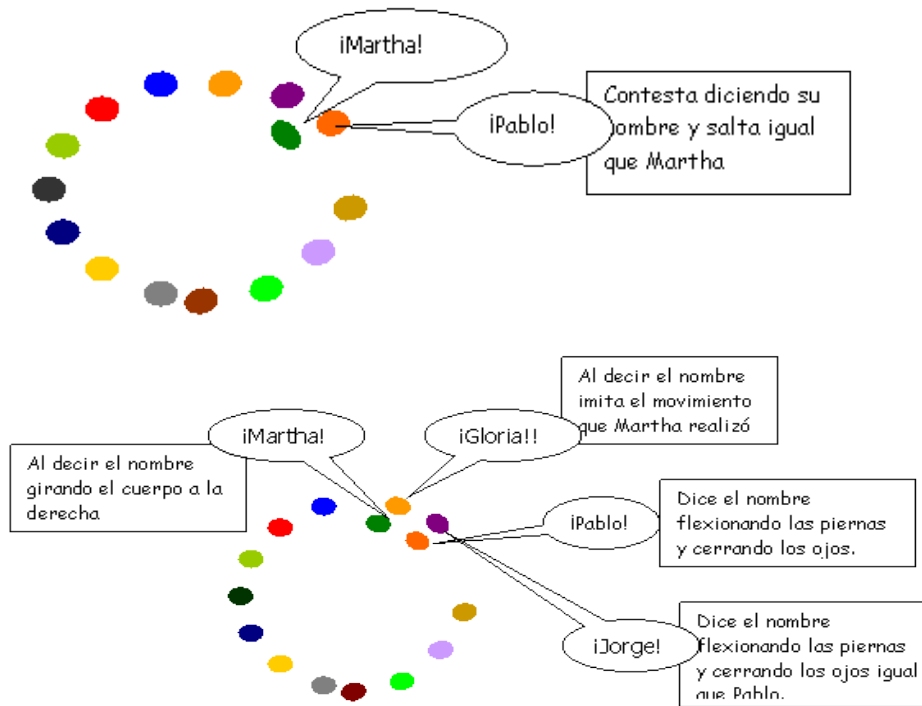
¡Martha!

¡Pablo!

Contesta diciendo su nombre y salta igual que Martha

Al decir el nombre imita el movimiento que Martha realizó

¡Martha!

¡Gloria!!

Al decir el nombre girando el cuerpo a la derecha

¡Pablo!

Dice el nombre flexionando las piernas y cerrando los ojos.

¡Jorge!

Dice el nombre flexionando las piernas y cerrando los ojos igual que Pablo.